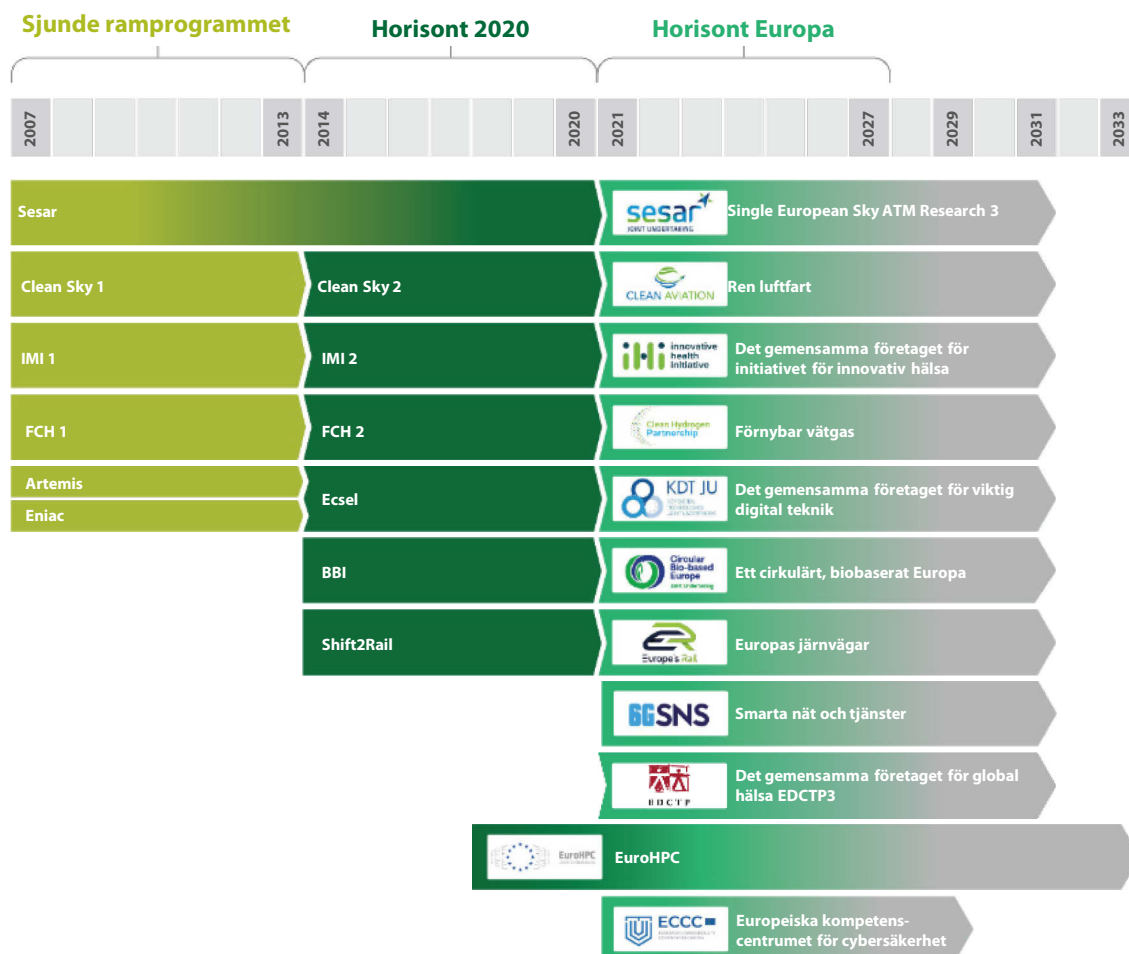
Sjunde ramprogrammet
Horisont 2020
Horisont Europa

2007
2013
2014
2020
2021
2027
2029
2031
2033

Sesar
sesar JOINT UNDERTAKING
Single European Sky ATM Research 3

Clean Sky 1
Clean Sky 2
CLEAN AVIATION
Ren luftfart

IMI 1
IMI 2
innovative health initiative
Det gemensamma företaget för initiativet för innovativ hälsa

FCH 1
FCH 2
Clean Hydrogen Partnership
Förnybar vätgas

Artemis
Eniac
Ecsel
KDT JU
Det gemensamma företaget för viktig digital teknik

BBI
Circular Bio-based Europe Joint Undertaking
Ett cirkulärt, biobaserat Europa

Shift2Rail
Europe's Rail
Europas järnvägar

6GSNS
Smarta nät och tjänster

EDCTP
Det gemensamma företaget för global hälsa EDCTP3

EuroHPC
EuroHPC

ECCC
Europeiska kompetenscentrumet för cybersäkerhet